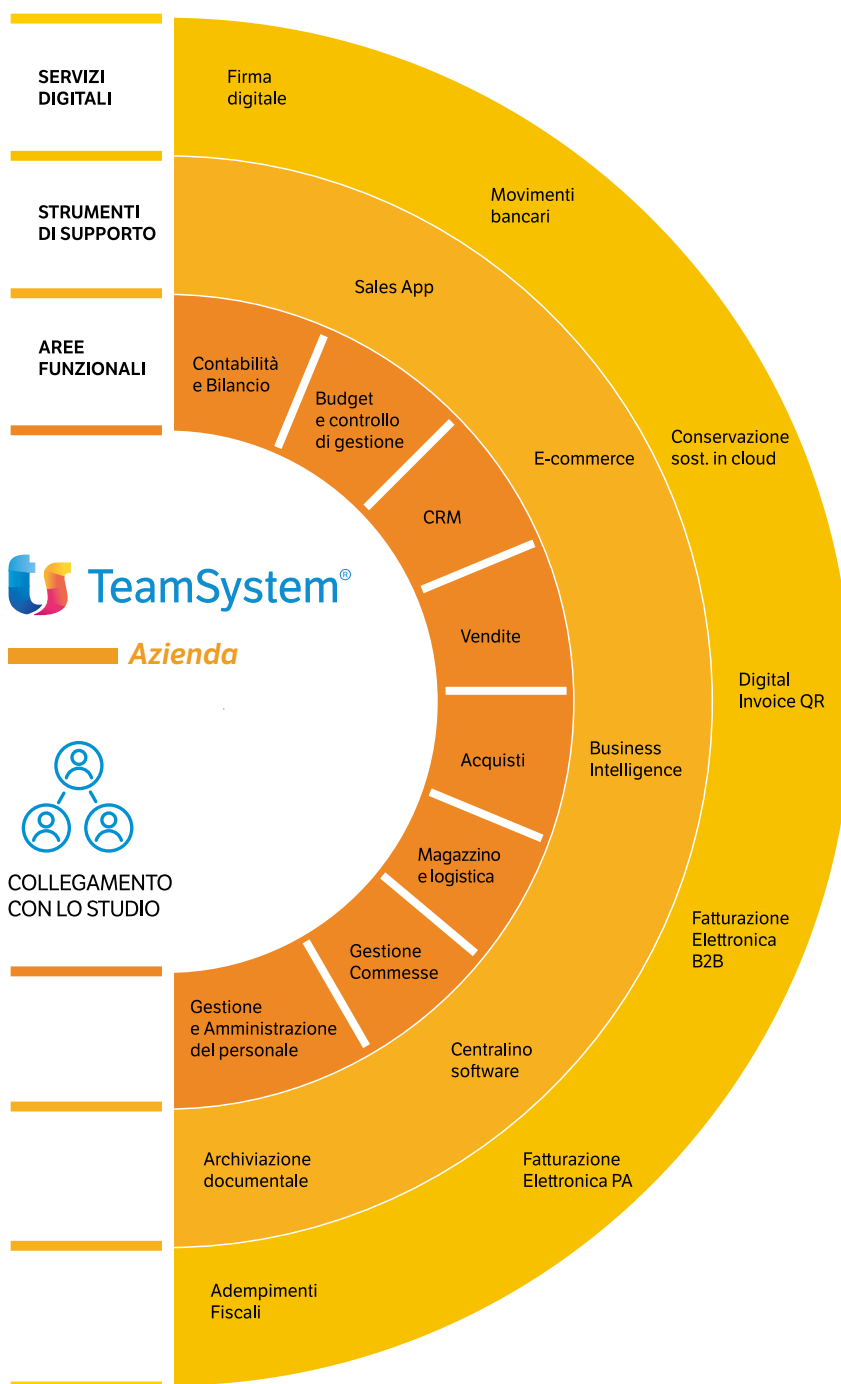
SERVIZI DIGITALI

STRUMENTI DI SUPPORTO

AREE FUNZIONALI

Firma digitale

Movimenti bancari

Sales App

Contabilità e Bilancio

Budget e controllo di gestione

CRM

E-commerce

Conservazione sost. in cloud

TeamSystem®

Azienda

Vendite

Digital Invoice QR

Acquisti

Business Intelligence

COLLEGAMENTO CON LO STUDIO

Magazzino e logistica

Gestione Commesse

Fatturazione Elettronica B2B

Gestione e Amministrazione del personale

Centralino software

Archiviazione documentale

Fatturazione Elettronica PA

Adempimenti Fiscali